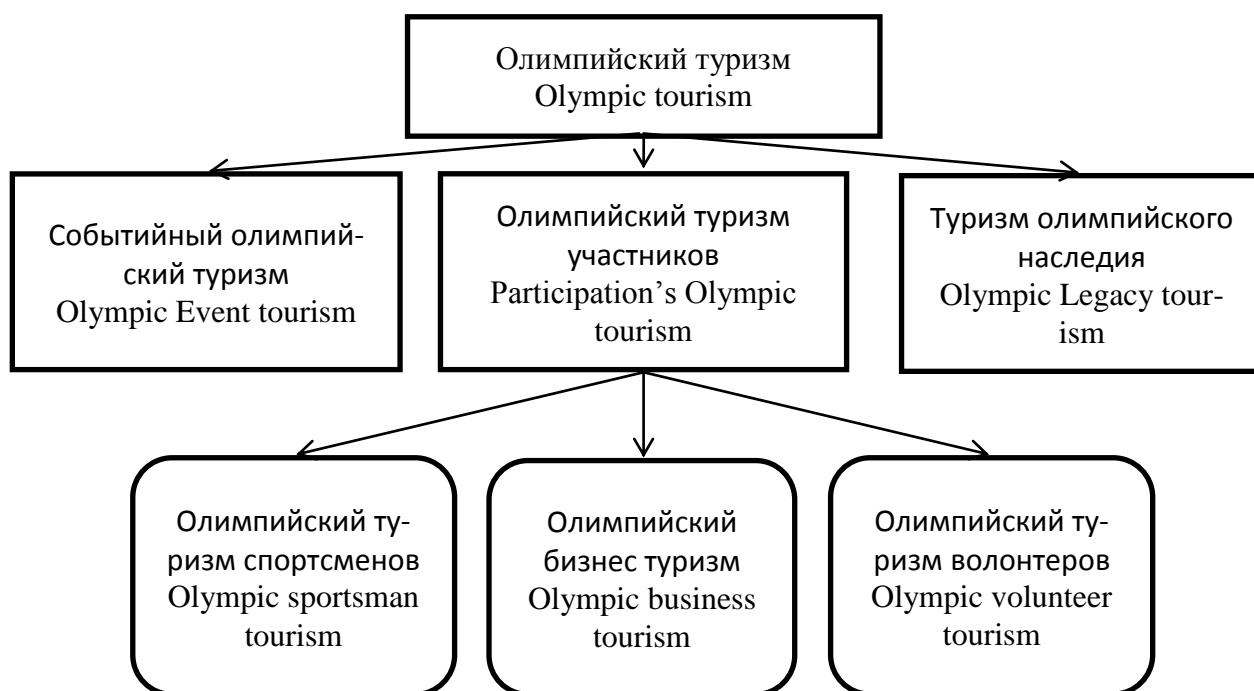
Олимпийский туризм
Olympic tourism

Событийный олимпийский туризм
Olympic Event tourism

Олимпийский туризм участников
Participation's Olympic tourism

Туризм олимпийского наследия
Olympic Legacy tourism

Олимпийский туризм спортсменов
Olympic sportsman tourism

Олимпийский бизнес туризм
Olympic business tourism

Олимпийский туризм волонтеров
Olympic volunteer tourism